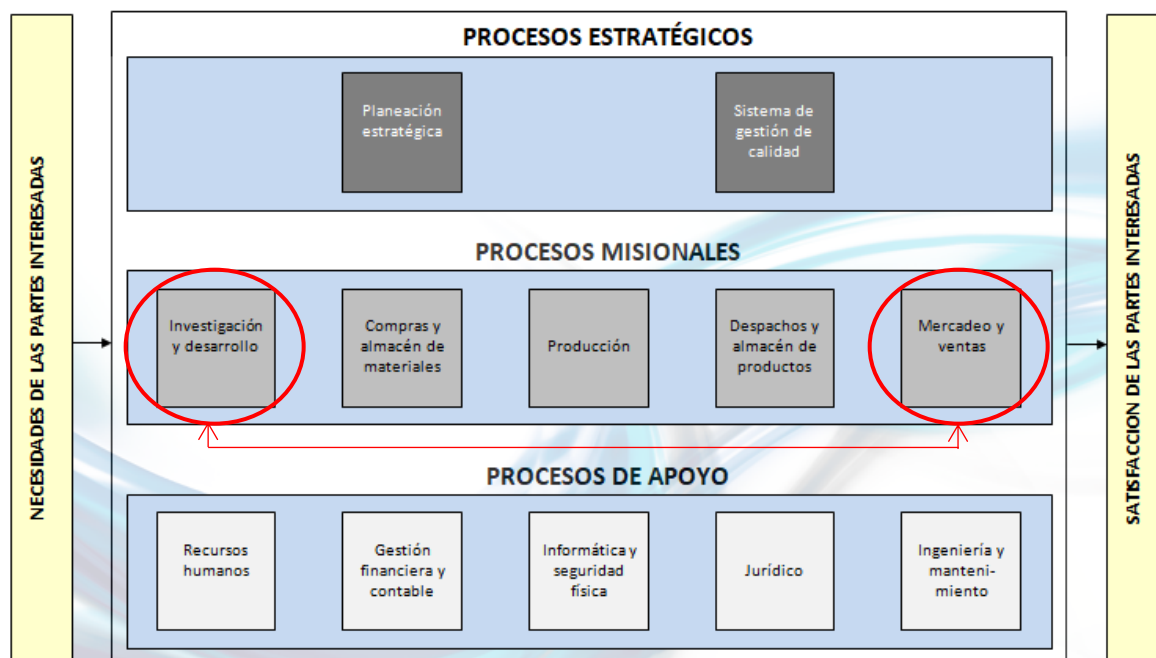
NECESIDADES DE LAS PARTES INTERESADAS

PROCESOS ESTRATÉGICOS

Planeación estratégica

Sistema de gestión de calidad

PROCESOS MISIONALES

Investigación y desarrollo

Compras y almacén de materiales

Producción

Despachos y almacén de productos

Mercadeo y ventas

PROCESOS DE APOYO

Recursos humanos

Gestión financiera y contable

Informática y seguridad física

Jurídico

Ingeniería y manteni-miento

SATISFACCION DE LAS PARTES INTERESADAS